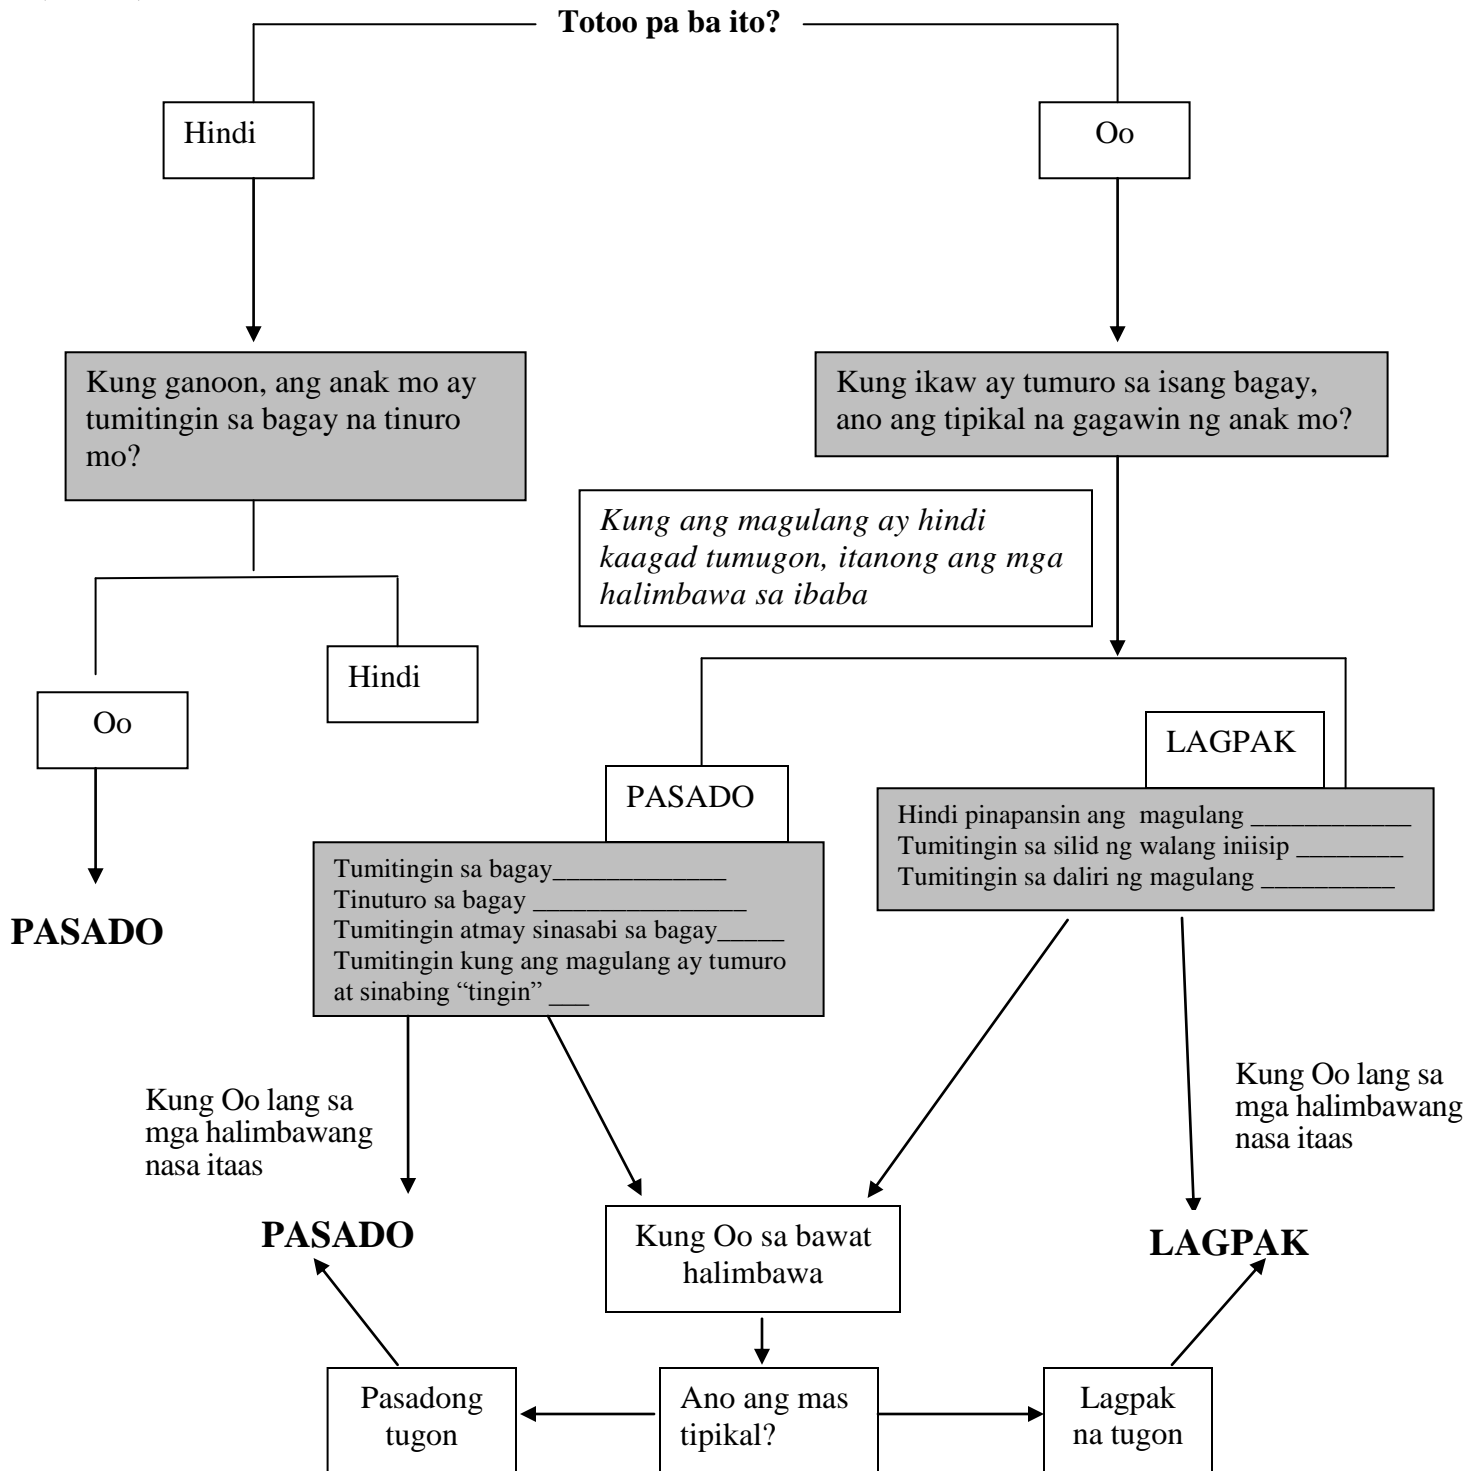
Totoo pa ba ito?

Hindi

Oo

Kung ganoon, ang anak mo ay tumitingin sa bagay na tinuro mo?

Kung ikaw ay tumuro sa isang bagay, ano ang tipikal na gagawin ng anak mo?

*Kung ang magulang ay hindi kaagad tumugon, itanong ang mga halimbawa sa ibaba*

Hindi

Oo

PASADO

LAGPAK

PASADO

Tumitingin sa bagay______________
Tinuturo sa bagay _________________
Tumitingin atmay sinasabi sa bagay_____
Tumitingin kung ang magulang ay tumuro at sinabing "tingin" ___

Hindi pinapansin ang magulang ____________
Tumitingin sa silid ng walang iniisip ________
Tumitingin sa daliri ng magulang __________

Kung Oo lang sa mga halimbawang nasa itaas

Kung Oo lang sa mga halimbawang nasa itaas

PASADO

Kung Oo sa bawat halimbawa

LAGPAK

Pasadong tugon

Ano ang mas tipikal?

Lagpak na tugon